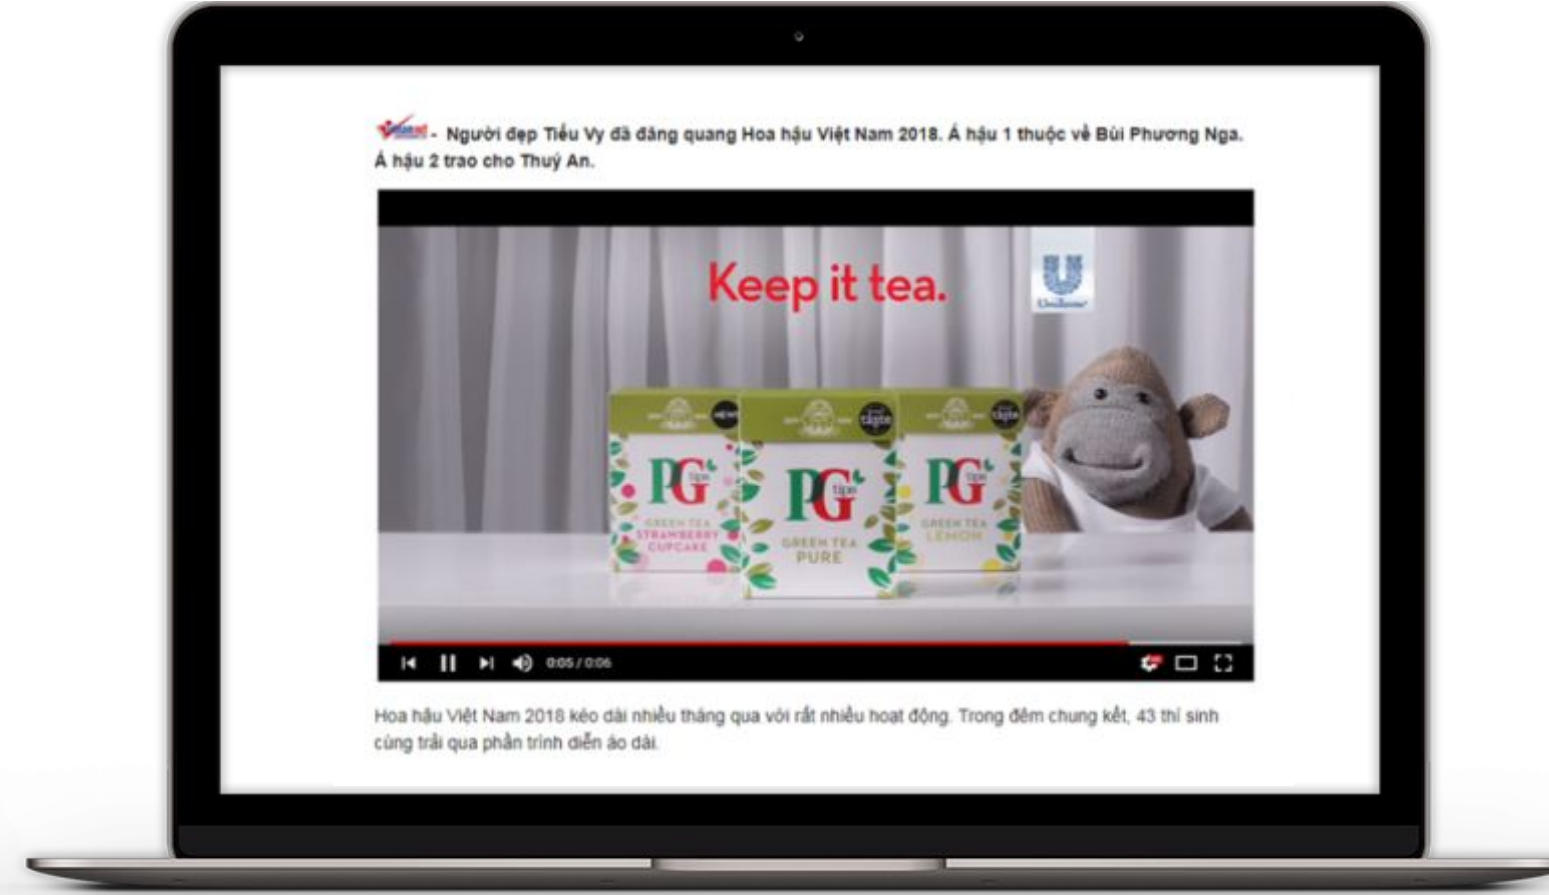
- Người đẹp Tiểu Vy đã đăng quang Hoa hậu Việt Nam 2018. Á hậu 1 thuộc về Bùi Phương Nga. Á hậu 2 trao cho Thuý An.

Keep it tea.

Unilever

PG tips GREEN TEA STRAWBERRY CUPCAKE

PG tips GREEN TEA PURE

PG tips GREEN TEA LEMON

0:05 / 0:06

Hoa hậu Việt Nam 2018 kéo dài nhiều tháng qua với rất nhiều hoạt động. Trong đêm chung kết, 43 thí sinh cùng trải qua phần trình diễn áo dài.